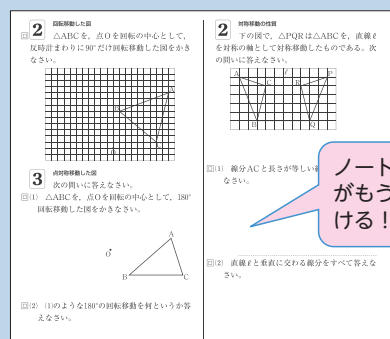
回転移動した図

2 △ABCを，点Oを回転の中心として，反時計まわりに90°だけ回転移動した図をかきなさい。

A
O
B
C

点対称移動した図

3 次の問いに答えなさい。

(1) △ABCを，点Oを回転の中心として，180°回転移動した図をかきなさい。

A
O
B
C

(2) (1)のような180°の回転移動を何というか答えなさい。

対称移動の性質

2 下の図で，△PQRは△ABCを，直線ℓを対称の軸として対称移動したものである。次の問いに答えなさい。

A
C
ℓ
R
P
B
Q

(1) 線分ACと長さが等しい線分を答えなさい。

(2) 直線ℓと垂直に交わる線分をすべて答えなさい。

ノート
がもう
ける！